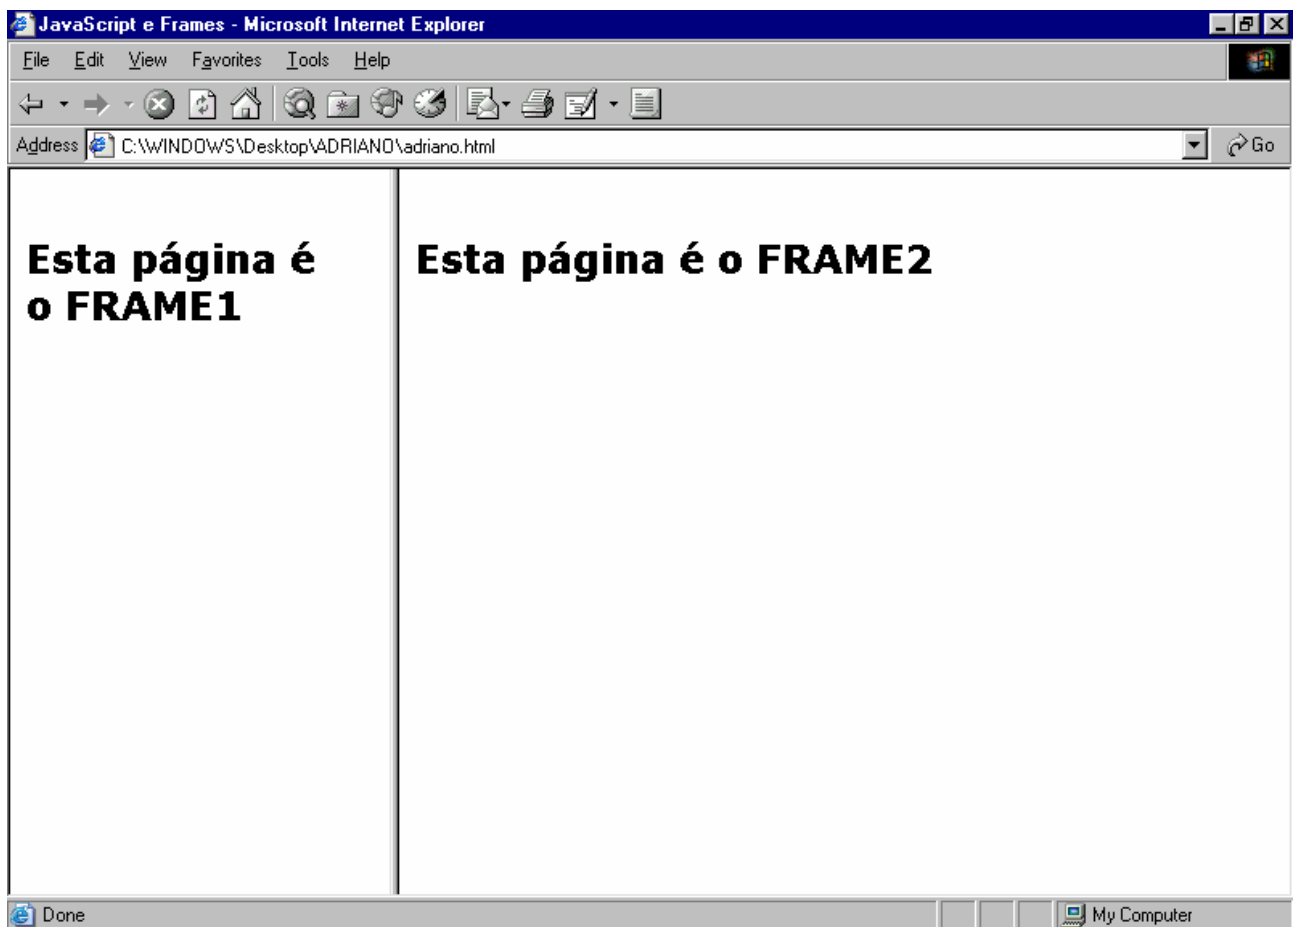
JavaScript e Frames - Microsoft Internet Explorer

File Edit View Favorites Tools Help

Address C:\WINDOWS\Desktop\ADRIANO\adriano.html Go

Esta página é o FRAME1

Esta página é o FRAME2

Done My Computer